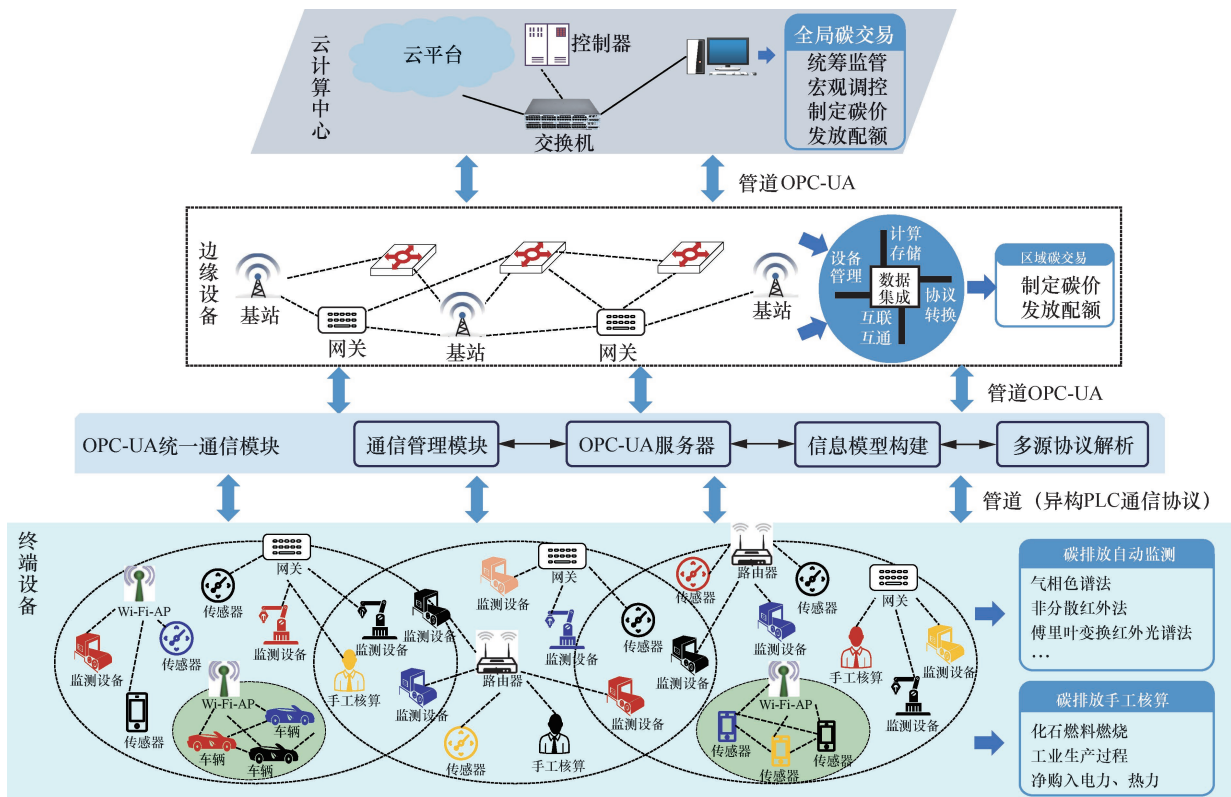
云计算中心

云平台

控制器

交换机

全局碳交易
统筹监管
宏观调控
制定碳价
发放配额

管道OPC-UA

边缘设备

基站

网关

基站

网关

基站

设备管理

计算存储

数据集成

协议转换

互联互通

区域碳交易
制定碳价
发放配额

管道OPC-UA

OPC-UA统一通信模块

通信管理模块

OPC-UA服务器

信息模型构建

多源协议解析

管道（异构PLC通信协议）

终端设备

网关

Wi-Fi-AP

传感器

传感器

监测设备

监测设备

传感器

Wi-Fi-AP

车辆

车辆

车辆

监测设备

手工核算

监测设备

网关

监测设备

传感器

监测设备

路由器

监测设备

传感器

手工核算

监测设备

路由器

传感器

传感器

监测设备

监测设备

Wi-Fi-AP

传感器

传感器

传感器

网关

手工核算

监测设备

监测设备

碳排放自动监测
气相色谱法
非分散红外法
傅里叶变换红外光谱法
…

碳排放手工核算
化石燃料燃烧
工业生产过程
净购入电力、热力